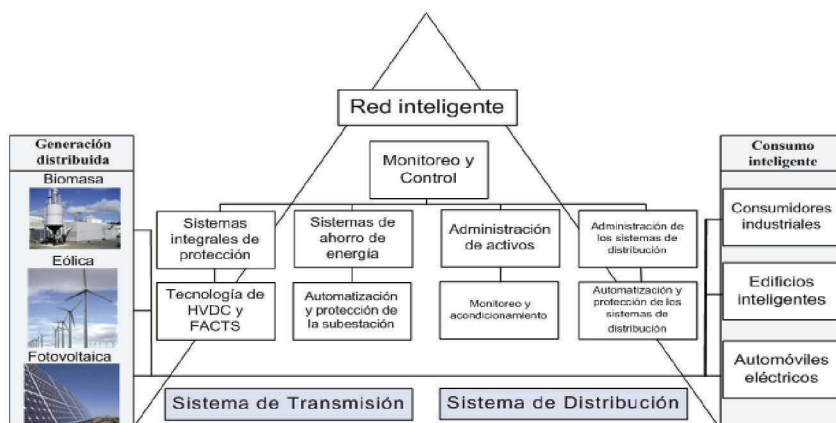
Red inteligente

Generación distribuida

Biomasa

Eólica

Fotovoltaica

Monitoreo y Control

Sistemas integrales de protección

Sistemas de ahorro de energía

Administración de activos

Administración de los sistemas de distribución

Tecnología de HVDC y FACTS

Automatización y protección de la subestación

Monitoreo y acondicionamiento

Automatización y protección de los sistemas de distribución

Sistema de Transmisión

Sistema de Distribución

Consumo inteligente

Consumidores industriales

Edificios inteligentes

Automóviles eléctricos